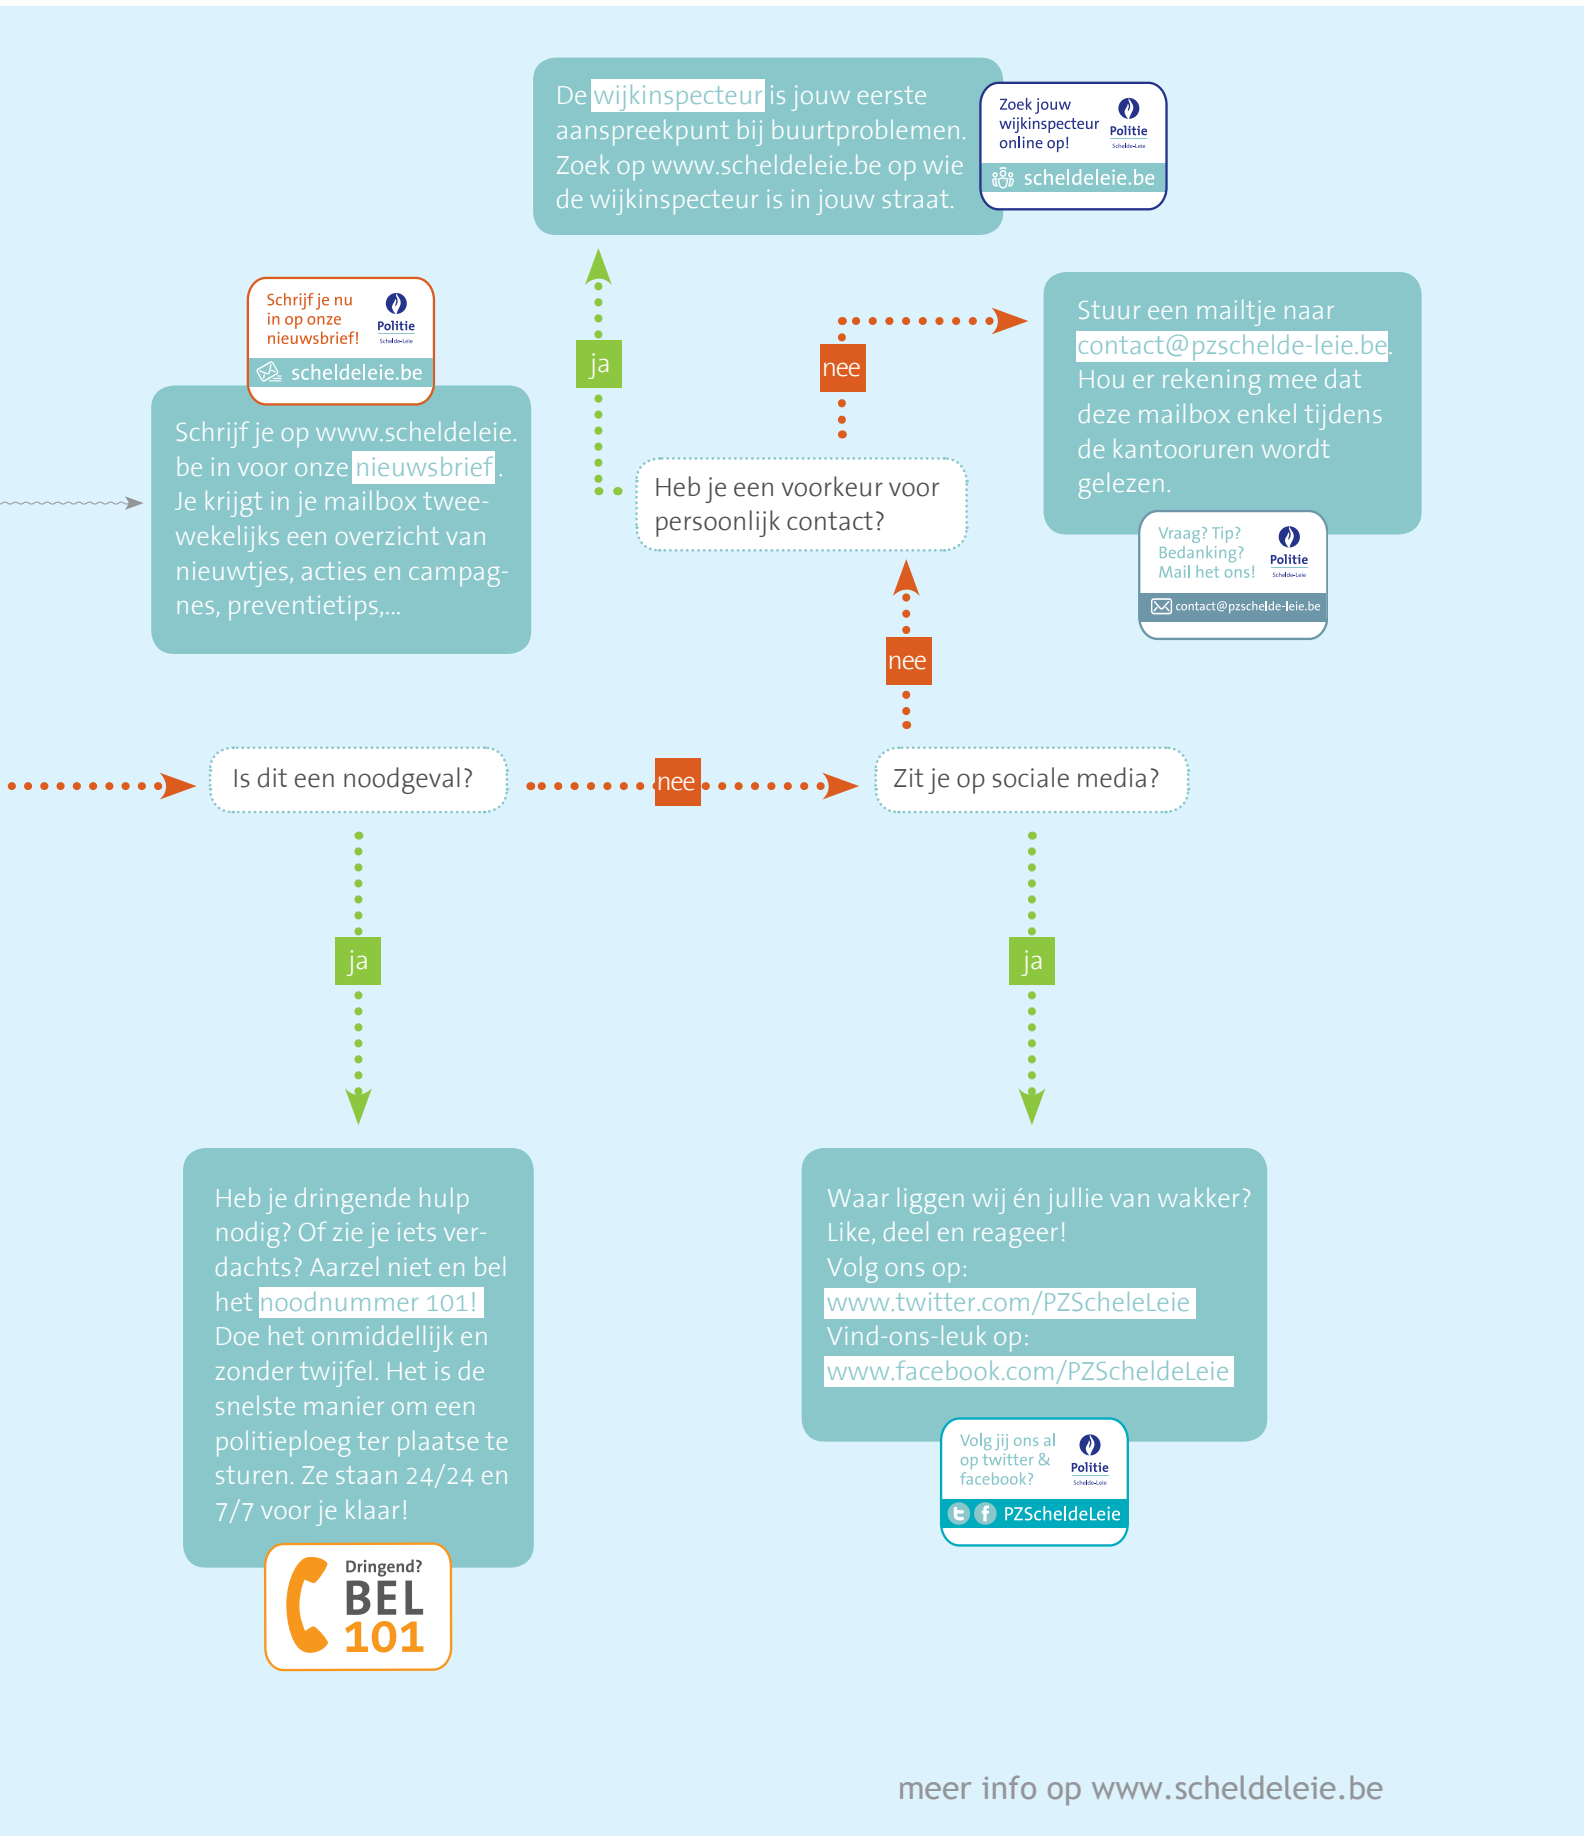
De wijkinspecteur is jouw eerste aanspreekpunt bij buurtproblemen. Zoek op www.scheldeleie.be op wie de wijkinspecteur is in jouw straat.

Zoek jouw wijkinspecteur online op!
Politie
Schelde-Leie
scheldeleie.be

Schrijf je nu in op onze nieuwsbrief!
Politie
Schelde-Leie
scheldeleie.be

Schrijf je op www.scheldeleie.be in voor onze nieuwsbrief. Je krijgt in je mailbox tweewekelijks een overzicht van nieuwtjes, acties en campagnes, preventietips,...

ja

nee

Heb je een voorkeur voor persoonlijk contact?

Stuur een mailtje naar contact@pzschelde-leie.be. Hou er rekening mee dat deze mailbox enkel tijdens de kantooruren wordt gelezen.

Vraag? Tip? Bedanking? Mail het ons!
Politie
Schelde-Leie
contact@pzschelde-leie.be

nee

Is dit een noodgeval?

nee

Zit je op sociale media?

ja

ja

Heb je dringende hulp nodig? Of zie je iets verdachts? Aarzel niet en bel het noodnummer 101! Doe het onmiddellijk en zonder twijfel. Het is de snelste manier om een politieploeg ter plaatse te sturen. Ze staan 24/24 en 7/7 voor je klaar!

Dringend?
BEL
101

Waar liggen wij én jullie van wakker? Like, deel en reageer!
Volg ons op:
www.twitter.com/PZScheleLeie
Vind-ons-leuk op:
www.facebook.com/PZScheldeLeie

Volg jij ons al op twitter & facebook?
Politie
Schelde-Leie
PZScheldeLeie

meer info op www.scheldeleie.be